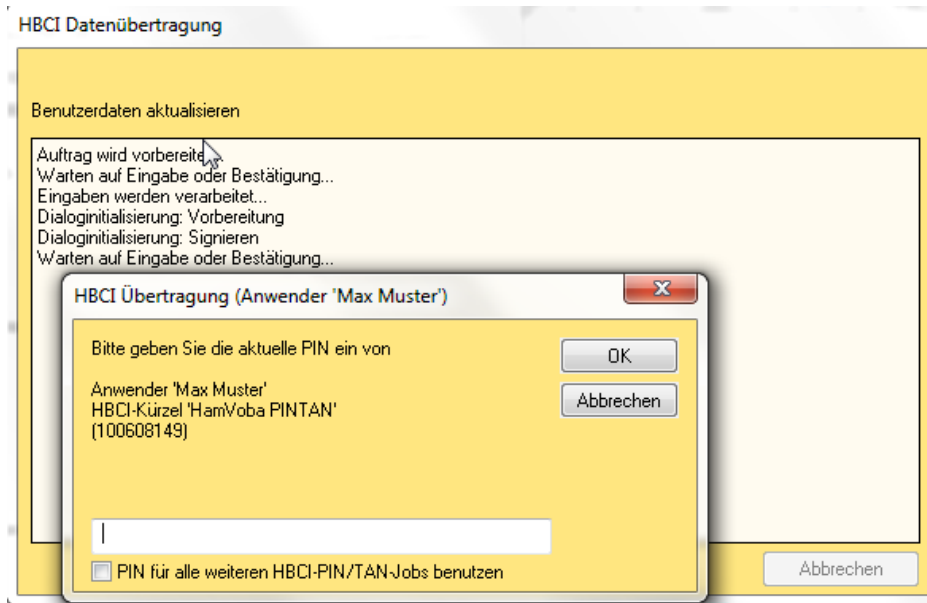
HBCI Datenübertragung

Benutzerdaten aktualisieren

Auftrag wird vorbereitet
Warten auf Eingabe oder Bestätigung...
Eingaben werden verarbeitet...
Dialoginitialisierung: Vorbereitung
Dialoginitialisierung: Signieren
Warten auf Eingabe oder Bestätigung...

HBCI Übertragung (Anwender 'Max Muster')

X

Bitte geben Sie die aktuelle PIN ein von

Anwender 'Max Muster'
HBCI-Kürzel 'HamVoba PINTAN'
(100608149)

OK

Abbrechen

PIN für alle weiteren HBCI-PIN/TAN-Jobs benutzen

Abbrechen